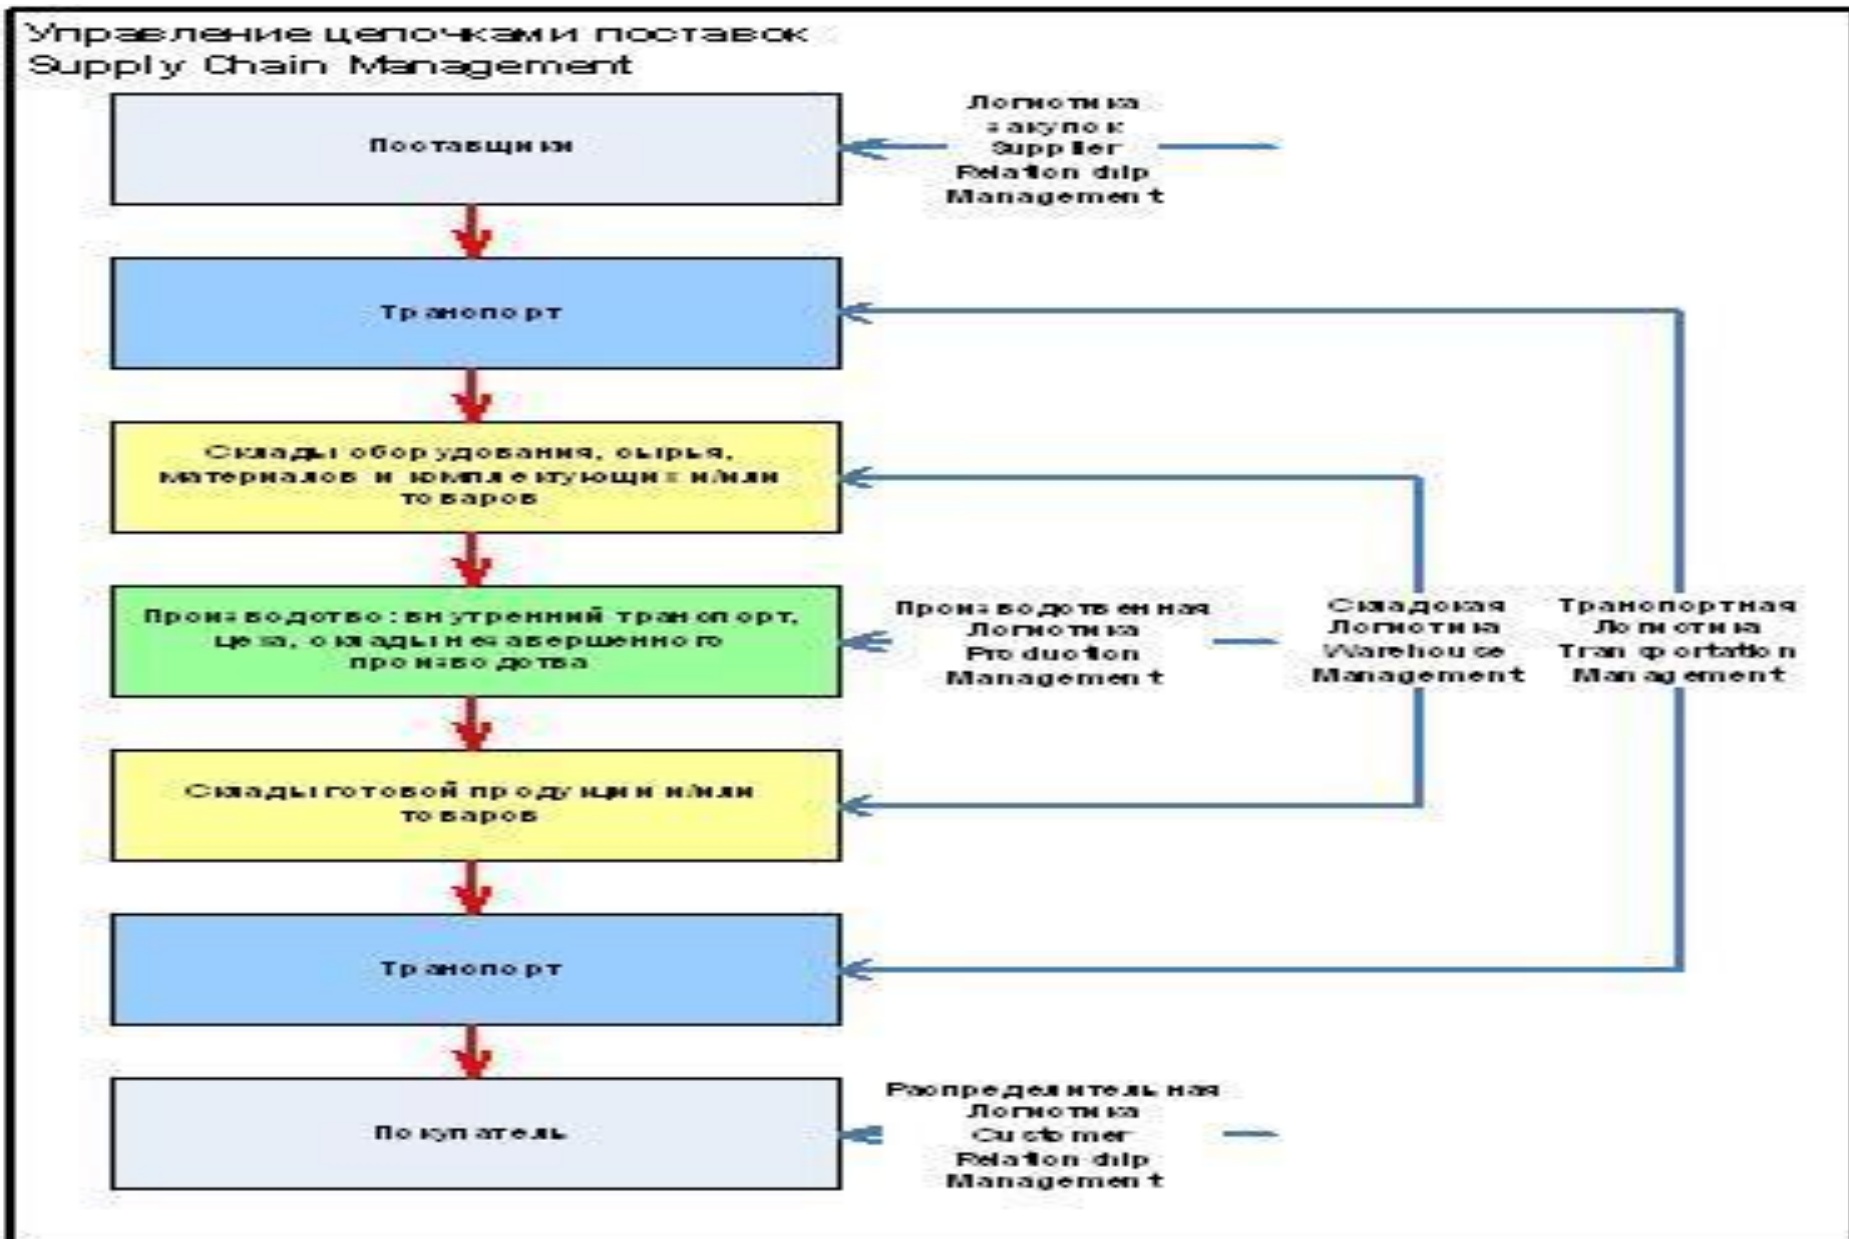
Управление цепочками поставок
Supply Chain Management

Поставщики

Логистика закупок
Supplier Relationship Management

Транспорт

Склады оборудования, сырья, материалов и комплектующих и/или товаров

Производство: внутренний транспорт, цеха, склады незавершенного производства

Производственная Логистика
Production Management

Складская Логистика
Warehouse Management

Транспортная Логистика
Transportation Management

Склады готовой продукции и/или товаров

Транспорт

Покупатель

Распределительная Логистика
Customer Relationship Management